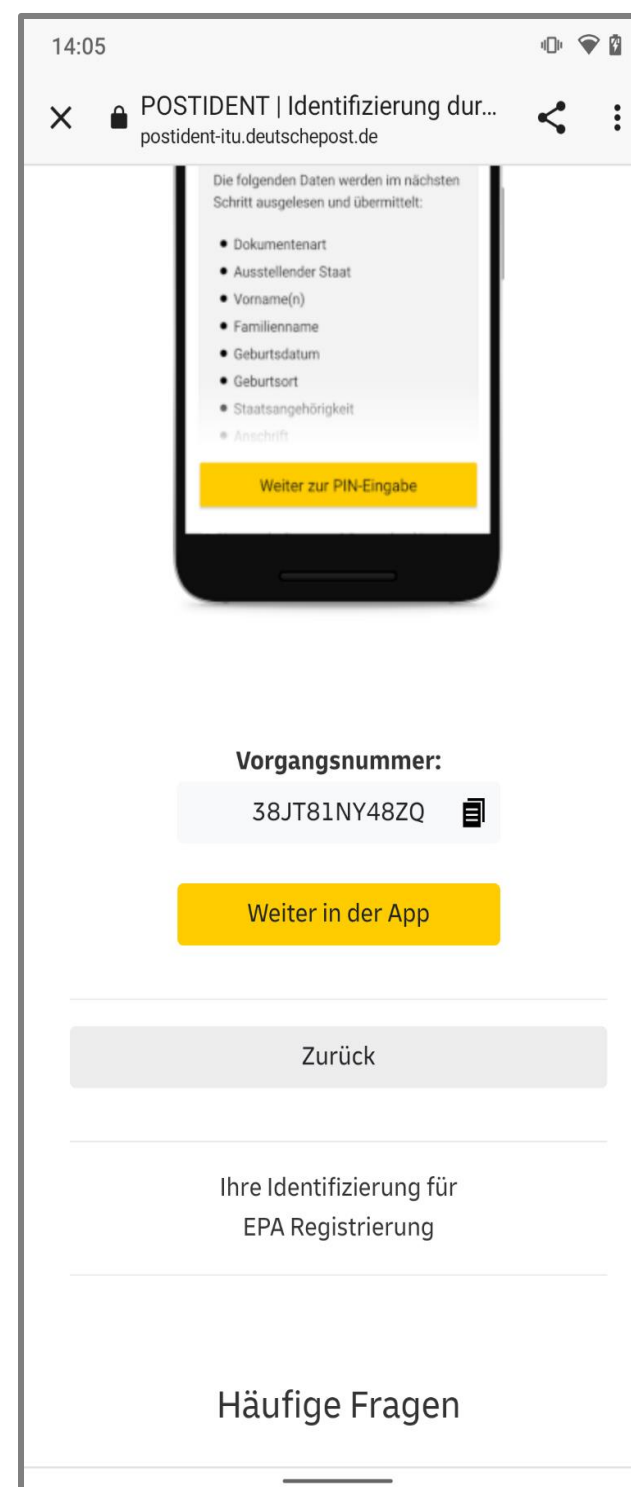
14:05

POSTIDENT | Identifizierung dur...
postident-itu.deutschepost.de

Die folgenden Daten werden im nächsten Schritt ausgelesen und übermittelt:

- Dokumentenart
- Ausstellender Staat
- Vorname(n)
- Familienname
- Geburtsdatum
- Geburtsort
- Staatsangehörigkeit
- Anschrift

Weiter zur PIN-Eingabe

Vorgangsnummer:

38JT81NY48ZQ

Weiter in der App

Zurück

Ihre Identifizierung für EPA Registrierung

Häufige Fragen